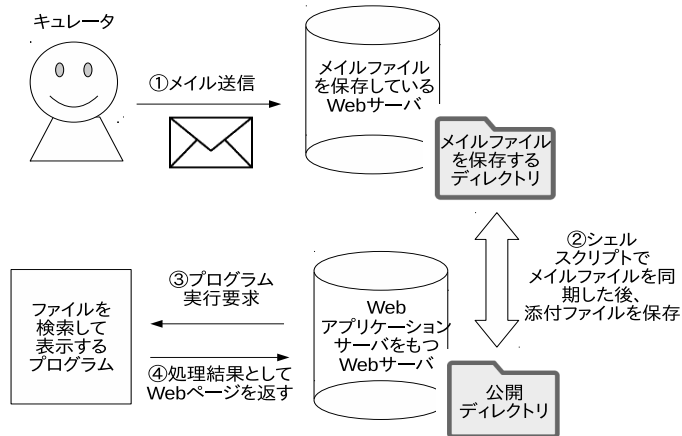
キュレータ

①メイル送信

メイルファイルを保存しているWebサーバ

メイルファイルを保存するディレクトリ

②シェルスクリプトでメイルファイルを同期した後、添付ファイルを保存

③プログラム実行要求

ファイルを検索して表示するプログラム

④処理結果としてWebページを返す

WebアプリケーションサーバをもつWebサーバ

公開ディレクトリ